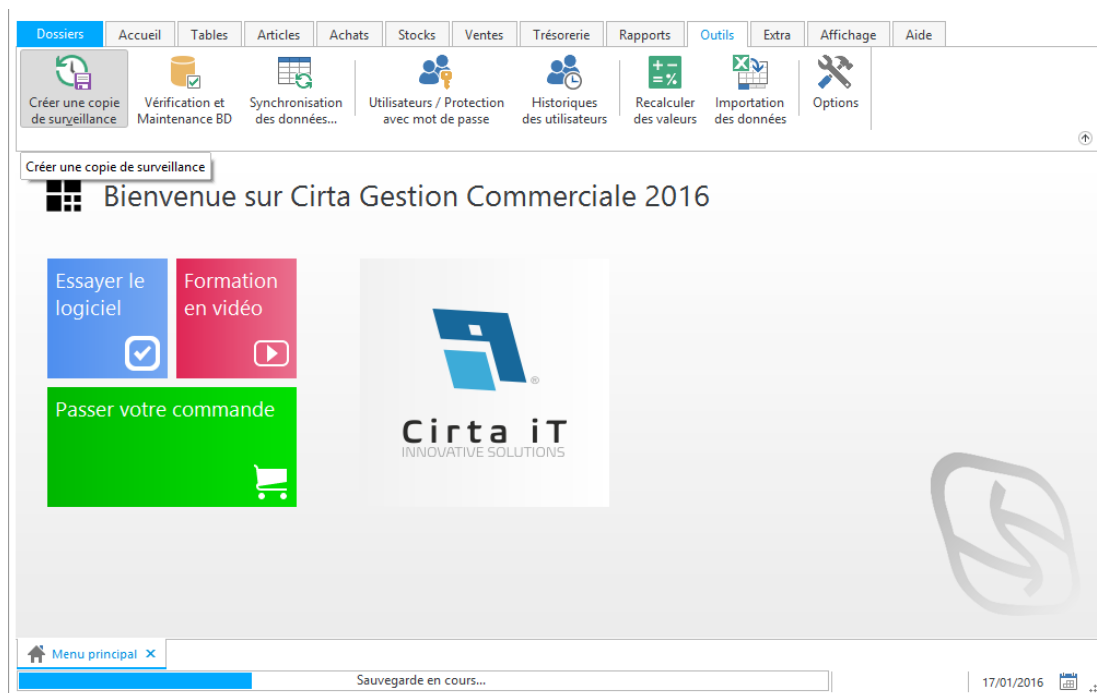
Dossiers Accueil Tables Articles Achats Stocks Ventes Trésorerie Rapports Outils Extra Affichage Aide

Créer une copie de surveillance
Vérification et Maintenance BD
Synchronisation des données...
Utilisateurs / Protection avec mot de passe
Historiques des utilisateurs
Recalculer des valeurs
Importation des données
Options

Créer une copie de surveillance

Bienvenue sur Cirta Gestion Commerciale 2016

Essayer le logiciel

Formation en vidéo

Passer votre commande

Cirta iT
INNOVATIVE SOLUTIONS

Menu principal ×

Sauvegarde en cours...

17/01/2016